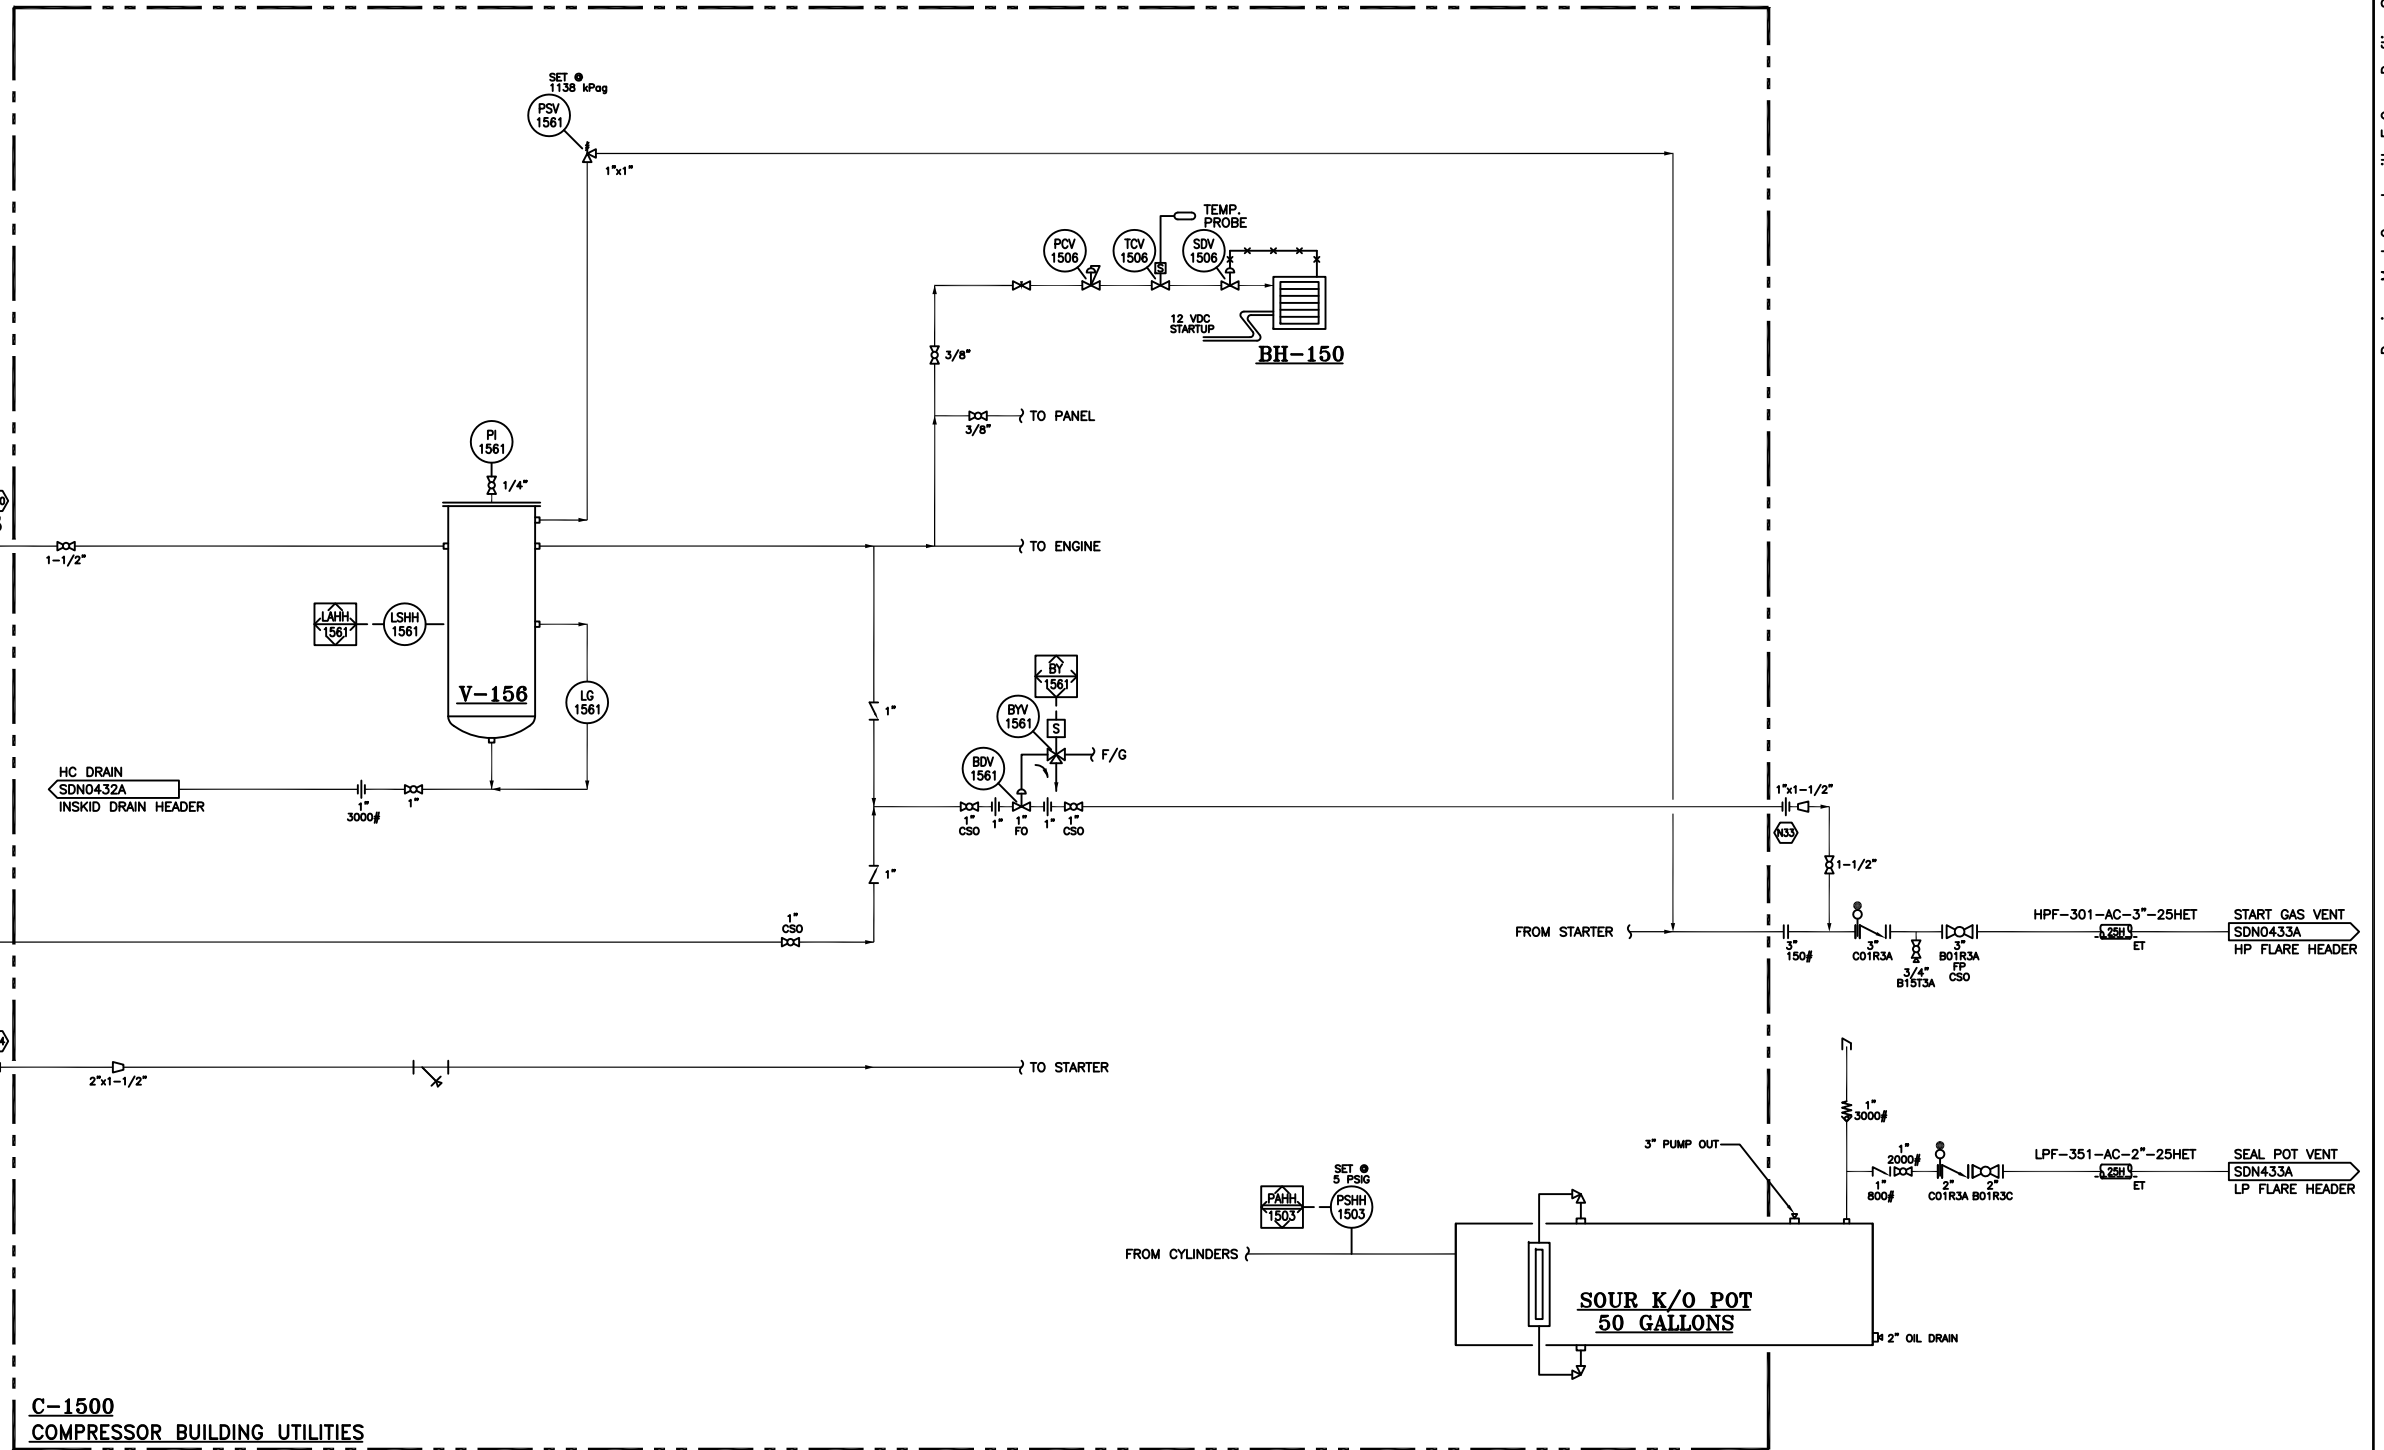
SET @ 1138 kPag
PSV 1561
1"x1"
TEMP. PROBE
PCV 1506
TCV 1506
SDV 1506
S
12 VDC STARTUP
BH-150
3/8"
TO PANEL
3/8"
PI 1561
1/4"
1-1/2"
TO ENGINE
LAHH 1561
LSHH 1561
V-156
LG 1561
BY 1561
BYV 1561
S
F/G
1"
BDV 1561
HC DRAIN
SDN0432A
INSKID DRAIN HEADER
1" 3000#
1"
1" CSO
1"
1" FO
1"
1" CSO
1"x1-1/2"
N33
1-1/2"
1"
1" CSO
FROM STARTER
3" 150#
3" C01R3A
3/4" B15T3A
3" B01R3A FP CSO
HPF-301-AC-3"-25HET
25H
ET
START GAS VENT
SDN0433A
HP FLARE HEADER
2"x1-1/2"
TO STARTER
1" 3000#
3" PUMP OUT
1" 2000#
1" 800#
2" C01R3A
2" B01R3C
LPF-351-AC-2"-25HET
25H
ET
SEAL POT VENT
SDN433A
LP FLARE HEADER
SET @ 5 PSIG
PAHH 1503
PSHH 1503
FROM CYLINDERS
SOUR K/O POT
50 GALLONS
2" OIL DRAIN
C-1500
COMPRESSOR BUILDING UTILITIES